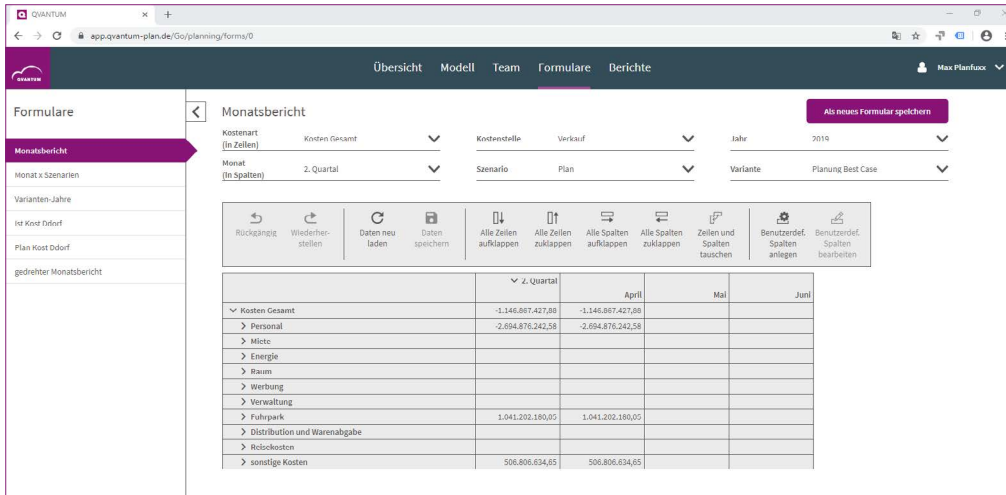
QVANTUM ×  +

app.qvantum-plan.de/Go/planning/forms/0

QVANTUM

Übersicht Modell Team Formulare Berichte

Max Planfuxx

Formulare

Monatsbericht
Monat x Szenarien
Varianten-Jahre
Ist Kost Ddorf
Plan Kost Ddorf
gedrehter Monatsbericht

Monatsbericht

Als neues Formular speichern

Kostenart (in Zeilen) Kosten Gesamt
Kostenstelle Verkauf
Jahr 2019
Monat (in Spalten) 2. Quartal
Szenario Plan
Variante Planung Best Case

Rückgängig
Wiederherstellen
Daten neu laden
Daten speichern
Alle Zeilen aufklappen
Alle Zeilen zuklappen
Alle Spalten aufklappen
Alle Spalten zuklappen
Zeilen und Spalten tauschen
Benutzerdef. Spalten anlegen
Benutzerdef. Spalten bearbeiten

| | 2. Quartal | April | Mai | Juni |
|---|---|---|---|---|
| Kosten Gesamt | -1.146.867.427,88 | -1.146.867.427,88 | | |
| Personal | -2.694.876.242,58 | -2.694.876.242,58 | | |
| Miete | | | | |
| Energie | | | | |
| Raum | | | | |
| Werbung | | | | |
| Verwaltung | | | | |
| Fuhrpark | 1.041.202.180,05 | 1.041.202.180,05 | | |
| Distribution und Warenabgabe | | | | |
| Reisekosten | | | | |
| sonstige Kosten | 506.806.634,65 | 506.806.634,65 | | |